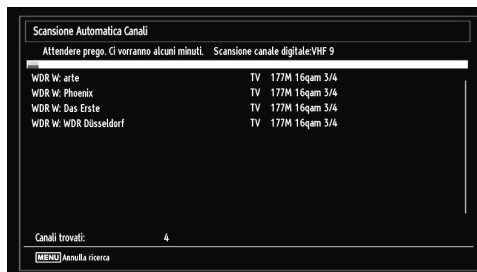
Scansione Automatica Canali

Attendere prego. Ci vorranno alcuni minuti. Scansione canale digitale:VHF 9

| | | |
|---|---|---|
| WDR W: arte | TV | 177M 16qam 3/4 |
| WDR W: Phoenix | TV | 177M 16qam 3/4 |
| WDR W: Das Erste | TV | 177M 16qam 3/4 |
| WDR W: WDR Düsseldorf | TV | 177M 16qam 3/4 |

Canali trovati: 4

MENU Annulla ricerca